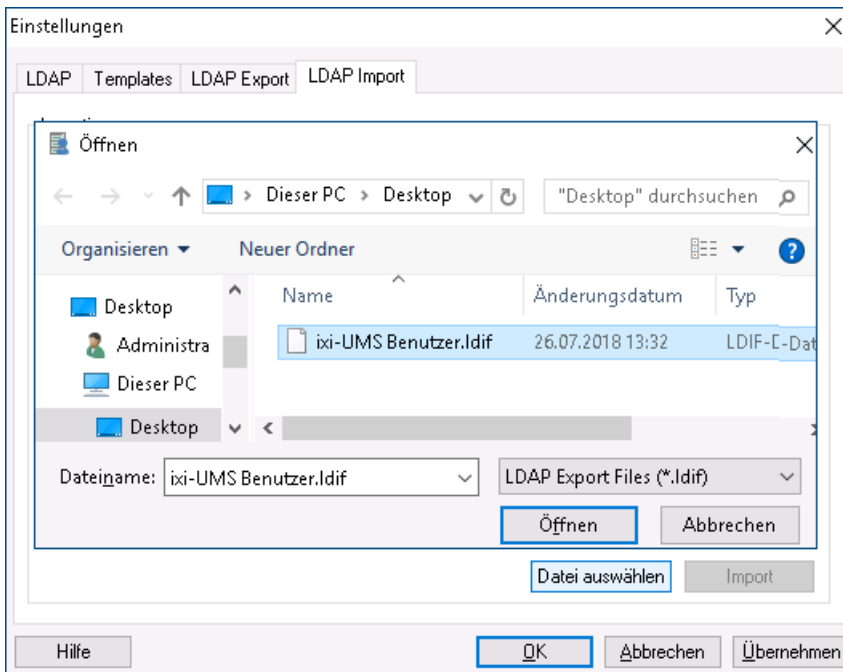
Einstellungen

LDAP | Templates | LDAP Export | LDAP Import

Öffnen

Dieser PC > Desktop

"Desktop" durchsuchen

Organisieren ▾ Neuer Ordner

Desktop
Administra
Dieser PC
Desktop

| Name | Änderungsdatum | Typ |
|---|---|---|
| ixi-UMS Benutzer.ldif | 26.07.2018 13:32 | LDIF-D-Dat |

Dateiname: ixi-UMS Benutzer.ldif

LDAP Export Files (*.ldif)

Öffnen Abbrechen

Datei auswählen Import

Hilfe OK Abbrechen Übernehmen